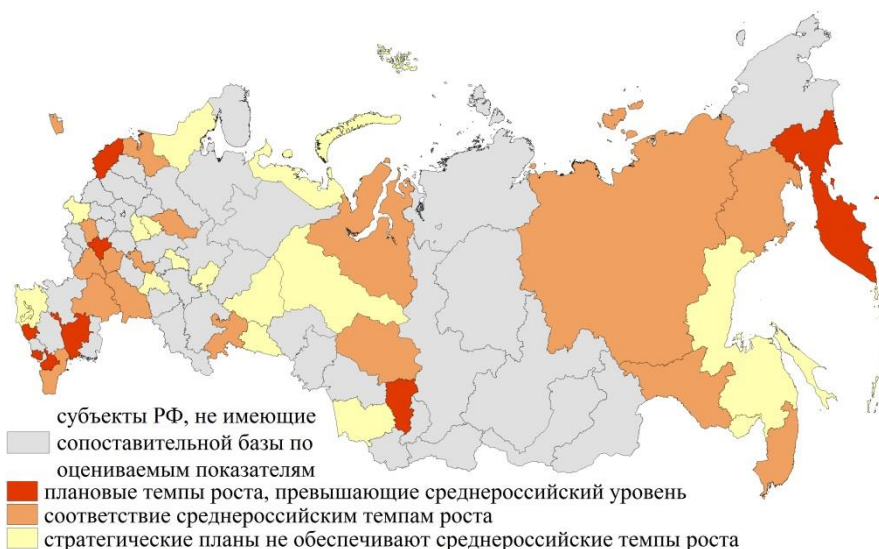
субъекты РФ, не имеющие сопоставительной базы по оцениваемым показателям
плановые темпы роста, превышающие среднероссийский уровень
соответствие среднероссийским темпам роста
стратегические планы не обеспечивают среднероссийские темпы роста